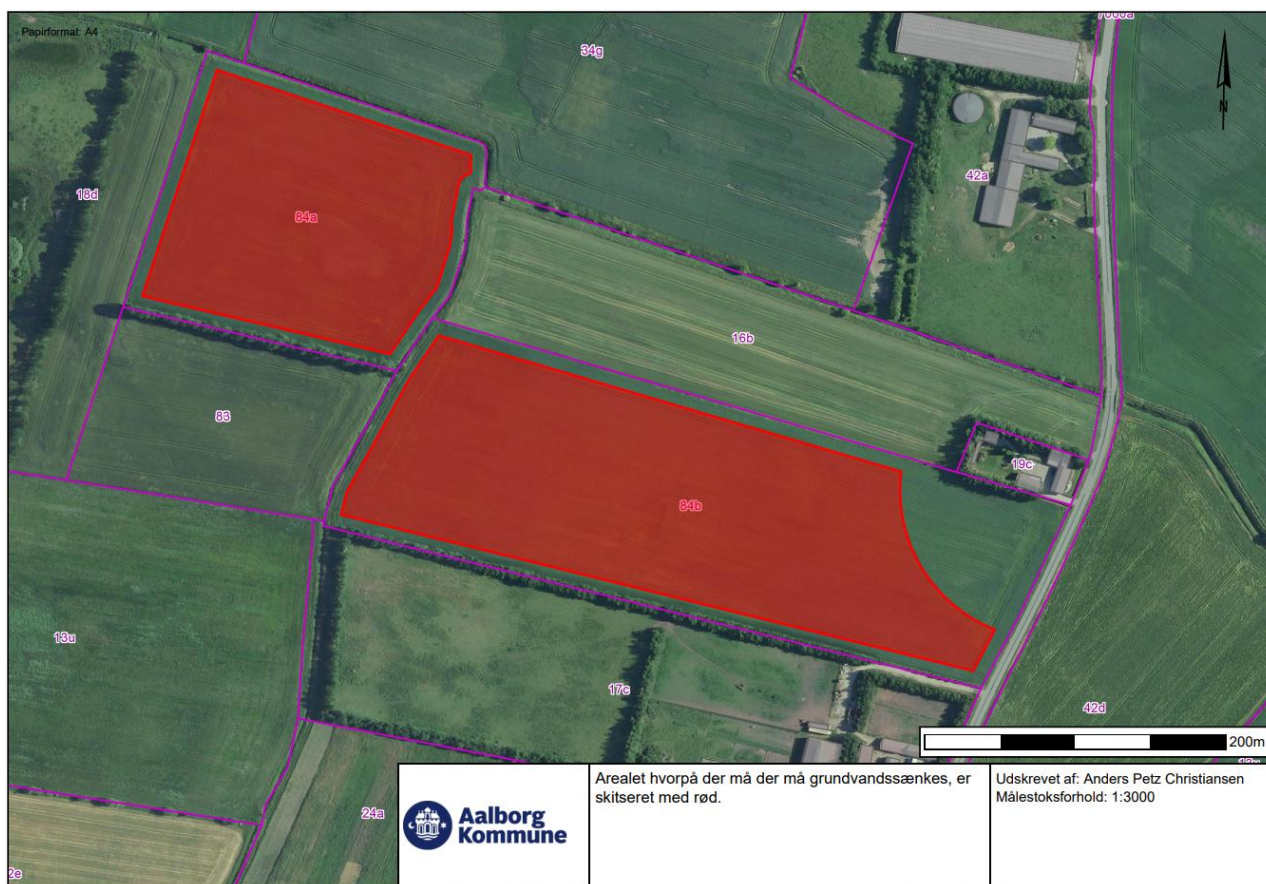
Papirformat: A4

7000a

34g

N

42a

18d

84a

16b

83

19c

84b

13u

17c

42d

200m

24a

2e

Aalborg Kommune

Arealet hvorpå der må der må grundvandssænkes, er skitseret med rød.

Udskrevet af: Anders Petz Christiansen
Målestoksforhold: 1:3000